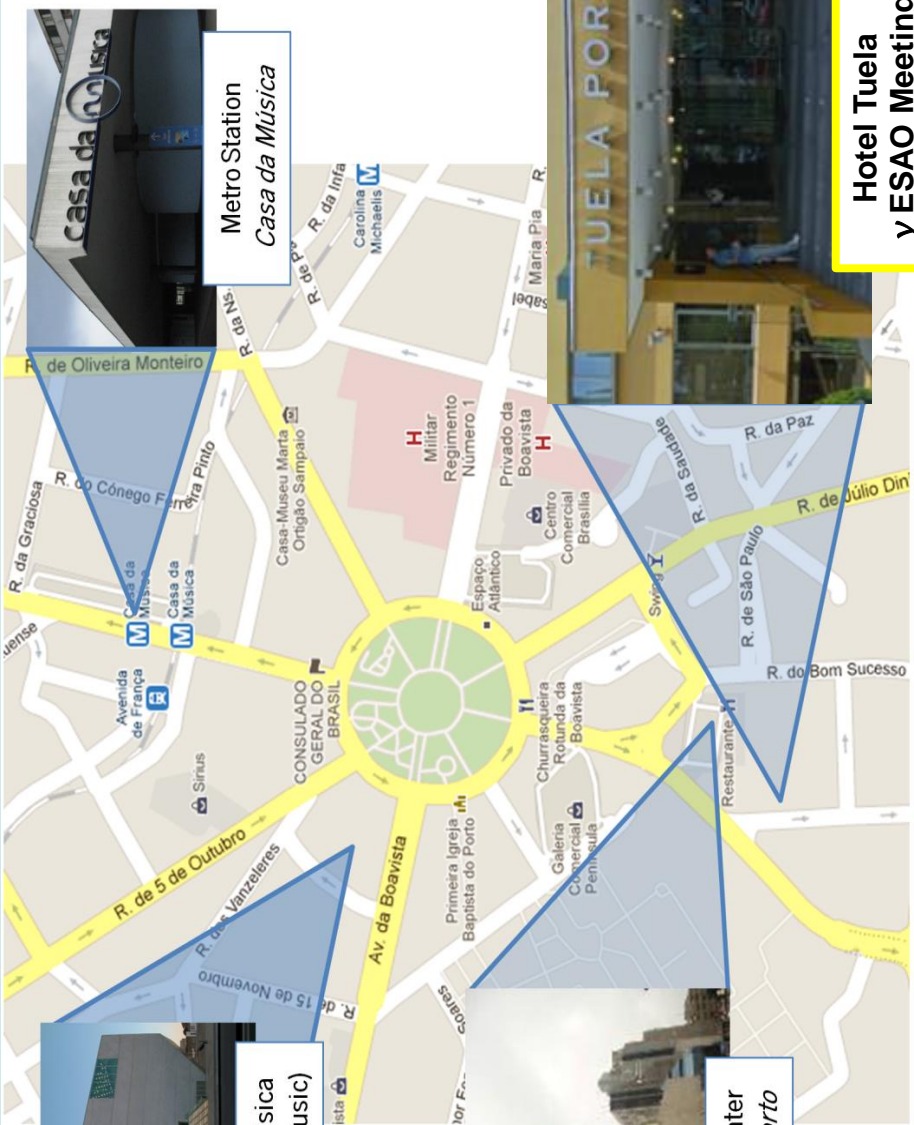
Casa da Música

Metro Station
Casa da Música

TUELA POR

Hotel Tuela
ν ESAO Meetin

R. de Oliveira Monteiro
R. da Ns.
R. de P
R. da Infa
Carolina Michaelis
Maria Pia
Isabel
R. da Graciosa
R. do Cónego Ferreira Pinto
Casa-Museu Marta Ortigão Sampaio
Militar Regimento Número 1
Privado da Boavista
Centro Comercial Brasília
Espaço Atlântico
Casa da Música
Casa da Música
Avenida de França
uense
Sirius
CONSULADO GERAL DO BRASIL
R. de 5 de Outubro
R. dos Vanzeleres
R. de 15 de Novembro
Av. da Boavista
Primeira Igreja Baptista do Porto
Galeria Comercial Península
Churrasqueira Rotunda da Boavista
Swing
R. da Saudade
R. da Paz
R. de Júlio Din
R. de São Paulo
R. do Bom Sucesso
Restaurante
Soares
ista
or Fo

sica
usic)

ter
rto